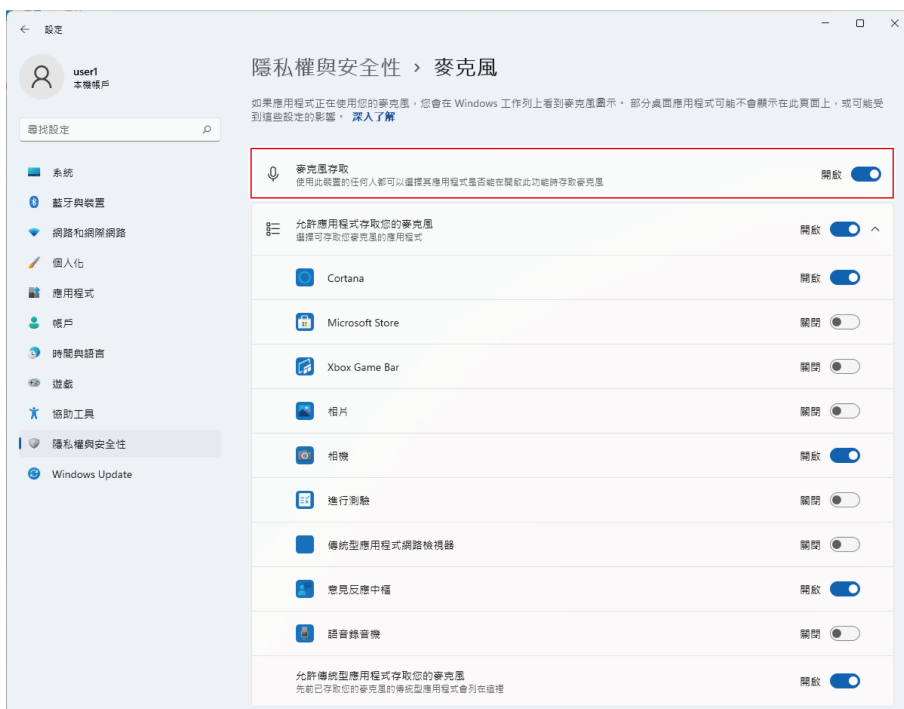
設定

user1
本機帳戶

尋找設定

系統
藍牙與裝置
網路和網際網路
個人化
應用程式
帳戶
時間與語言
遊戲
協助工具
隱私權與安全性
Windows Update

隱私權與安全性 › 麥克風

如果應用程式正在使用您的麥克風，您會在 Windows 工作列上看到麥克風圖示。 部分桌面應用程式可能不會顯示在此頁面上，或可能受到這些設定的影響。 深入了解

麥克風存取
使用此裝置的任何人都可以選擇其應用程式是否能在開啟此功能時存取麥克風
開啟

允許應用程式存取您的麥克風
選擇可存取您麥克風的應用程式
開啟

Cortana 開啟
Microsoft Store 關閉
Xbox Game Bar 關閉
相片 關閉
相機 開啟
進行測驗 關閉
傳統型應用程式網路檢視器 關閉
意見反應中樞 開啟
語音錄音機 關閉

允許傳統型應用程式存取您的麥克風
先前已存取您的麥克風的傳統型應用程式會列在這裡
開啟